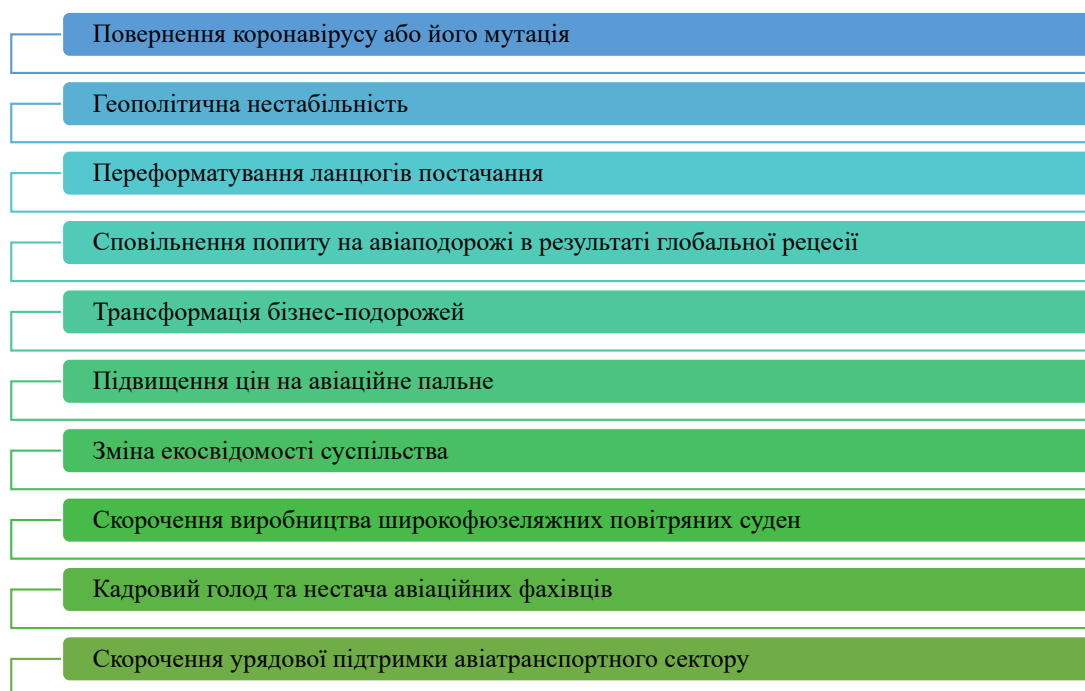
Повернення коронавірусу або його мутація

Геополітична нестабільність

Переформатування ланцюгів постачання

Сповільнення попиту на авіаподорожі в результаті глобальної рецесії

Трансформація бізнес-подорожей

Підвищення цін на авіаційне пальне

Зміна екосвідомості суспільства

Скорочення виробництва широкофюзеляжних повітряних суден

Кадровий голод та нестача авіаційних фахівців

Скорочення урядової підтримки авіатранспортного сектору